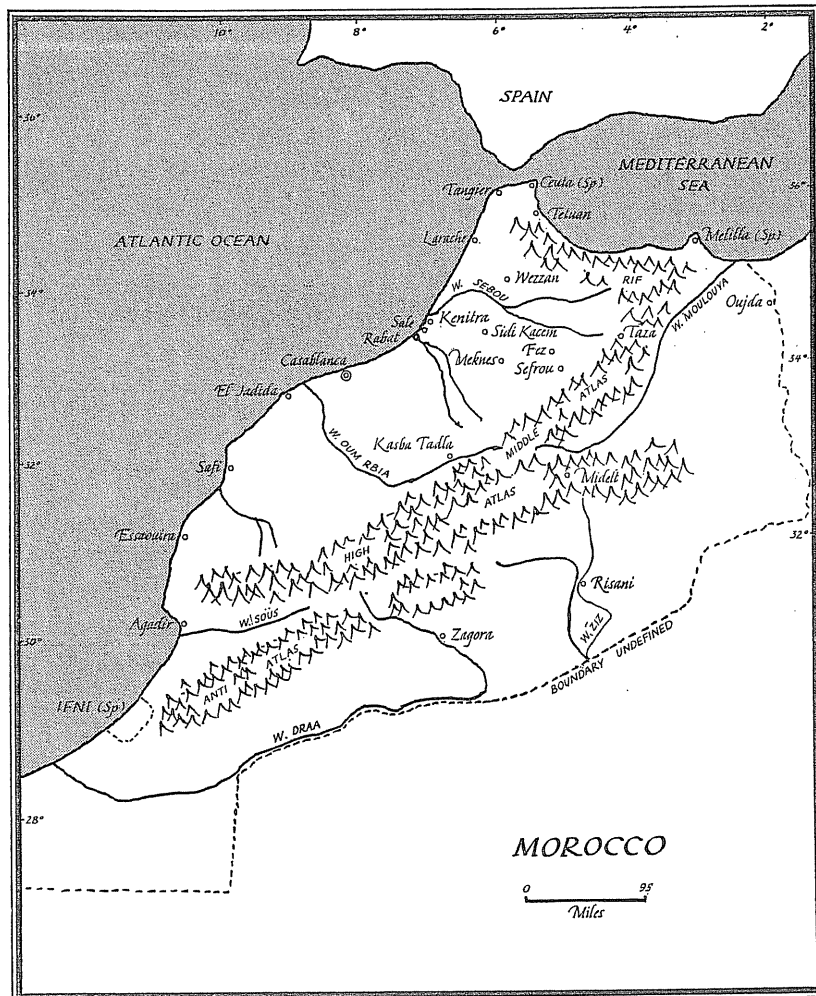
10°
8°
6°
4°
2°
SPAIN
30°
MEDITERRANEAN SEA
36°
Tangier
Ceuta (Sp.)
Tetuan
ATLANTIC OCEAN
Larache
Melilla (Sp.)
34°
Wezzan
RIF
W. SEBOU
Oujda
Sale
Kenitra
Sidi Kacem
Taza
W. MOULOUYA
Rabat
Fez
Casablanca
Meknes
Sefrou
34°
El Jadida
MIDDLE
ATLAS
W. OUM RBIA
Kasba Tadla
32°
Safi
Midelt
ATLAS
Essaouira
HIGH
32°
Risani
Agadir
W. SOÜS
30°
Zagora
W. ZIZ
ANTI
ATLAS
BOUNDARY UNDEFINED
IFNI (Sp.)
W. DRAA
28°
MOROCCO
0
95
Miles